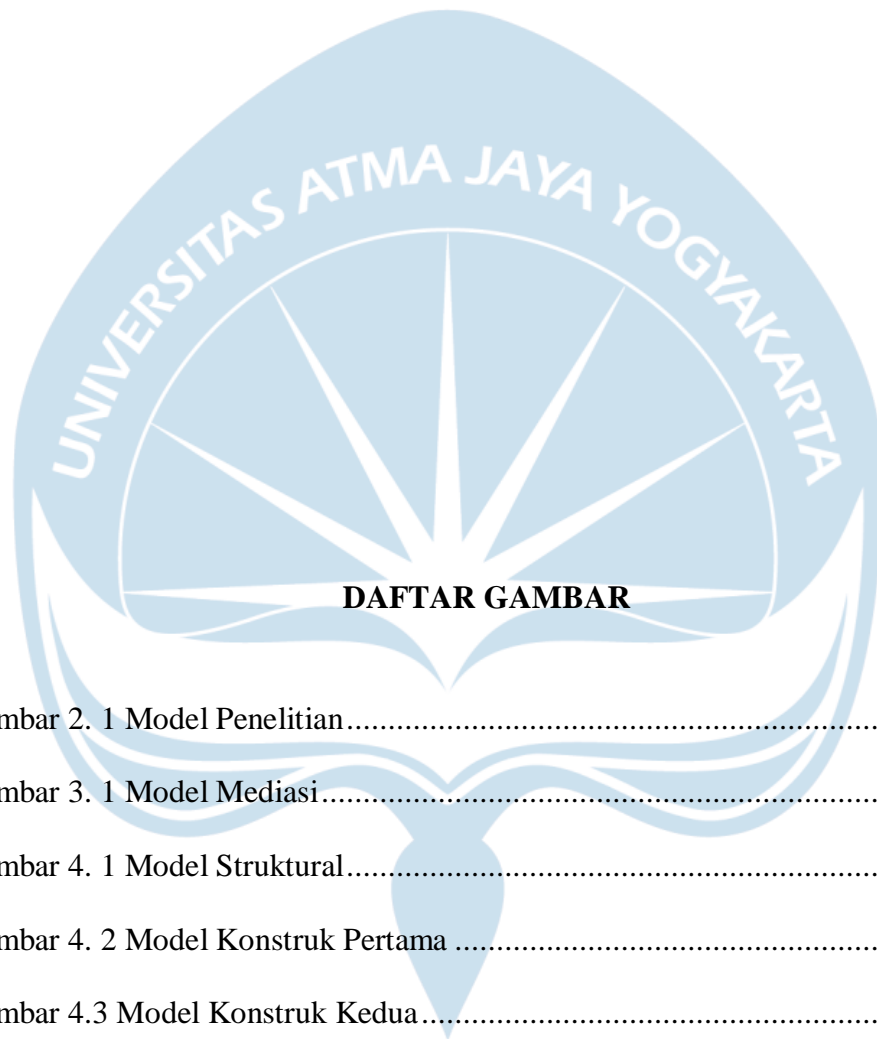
UNIVERSITAS ATMA JAYA YOGYAKARTA

DAFTAR GAMBAR

mbar 2. 1 Model Penelitian............................................................................

mbar 3. 1 Model Mediasi..............................................................................

mbar 4. 1 Model Struktural...........................................................................

mbar 4. 2 Model Konstruk Pertama ..............................................................

mbar 4.3 Model Konstruk Kedua....................................................................